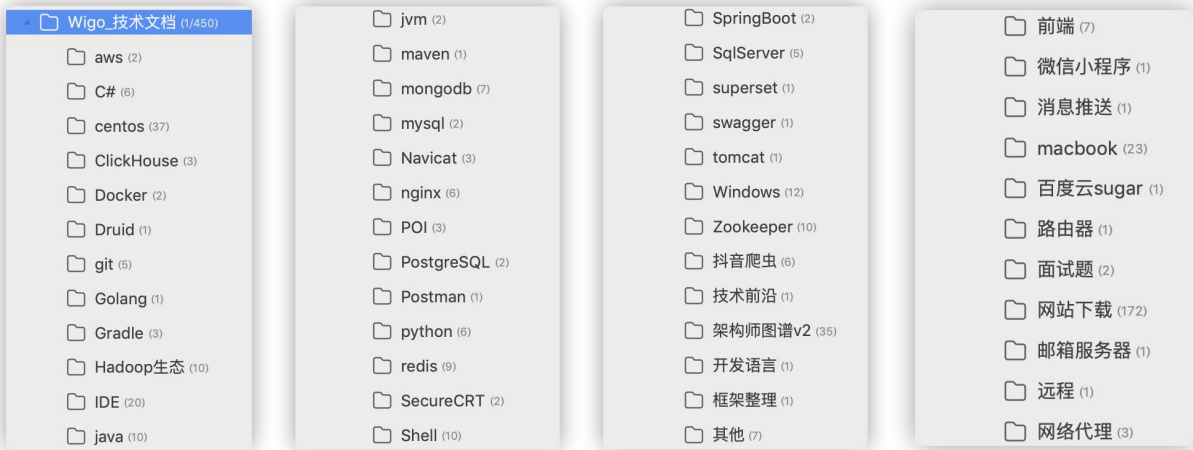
Wigo_技术文档 (1/450)
aws (2)
C# (6)
centos (37)
ClickHouse (3)
Docker (2)
Druid (1)
git (5)
Golang (1)
Gradle (3)
Hadoop生态 (10)
IDE (20)
java (10)

jvm (2)
maven (1)
mongodb (7)
mysql (2)
Navicat (3)
nginx (6)
POI (3)
PostgreSQL (2)
Postman (1)
python (6)
redis (9)
SecureCRT (2)
Shell (10)

SpringBoot (2)
SqlServer (5)
superset (1)
swagger (1)
tomcat (1)
Windows (12)
Zookeeper (10)
抖音爬虫 (6)
技术前沿 (1)
架构师图谱v2 (35)
开发语言 (1)
框架整理 (1)
其他 (7)

前端 (7)
微信小程序 (1)
消息推送 (1)
macbook (23)
百度云sugar (1)
路由器 (1)
面试题 (2)
网站下载 (172)
邮箱服务器 (1)
远程 (1)
网络代理 (3)